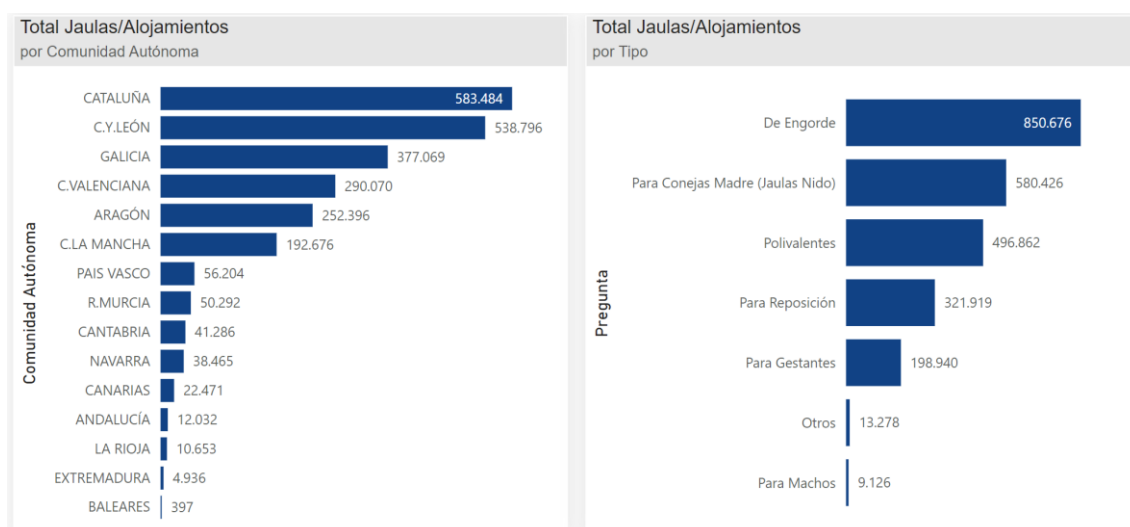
Total Jaulas/Alojamientos
por Comunidad Autónoma

Comunidad Autónoma

CATALUÑA 583.484
C.Y.LEÓN 538.796
GALICIA 377.069
C.VALENCIANA 290.070
ARAGÓN 252.396
C.LA MANCHA 192.676
PAIS VASCO 56.204
R.MURCIA 50.292
CANTABRIA 41.286
NAVARRA 38.465
CANARIAS 22.471
ANDALUCÍA 12.032
LA RIOJA 10.653
EXTREMADURA 4.936
BALEARES 397

Total Jaulas/Alojamientos
por Tipo

Pregunta

De Engorde 850.676
Para Conejas Madre (Jaulas Nido) 580.426
Polivalentes 496.862
Para Reposición 321.919
Para Gestantes 198.940
Otros 13.278
Para Machos 9.126